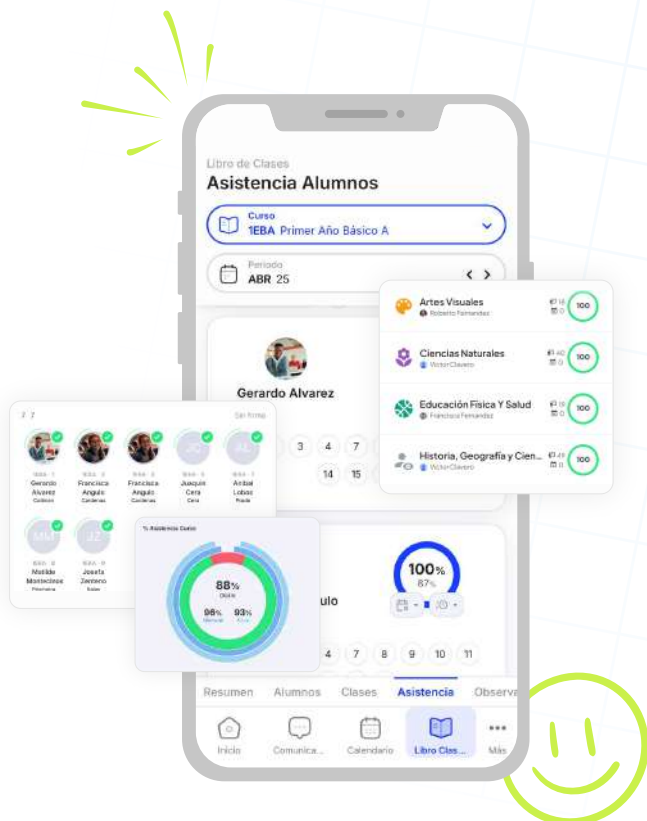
Libro de Clases
Asistencia Alumnos

Curso
1EBA Primer Año Básico A

Periodo
ABR 25

Gerardo Alvarez

3 4 7
14 15

Artes Visuales
Roberto Fernandez
100

Ciencias Naturales
Victor Clavero
100

Educación Física Y Salud
Francisca Fernandez
100

Historia, Geografía y Cien...
Victor Clavero
100

Sin firma

Gerardo Alvarez
Francisca Angulo
Francisca Angulo
Joaquin Cera
Anibal Lobos
Matilde Montecinos
Josefa Zentena

% Asistencia Curso
88%
96%
93%

100%
87%

ulo

4 7 8 9 10 11

Resumen Alumnos Clases Asistencia Observa

Inicio Comunica... Calendario Libro Clas... Más